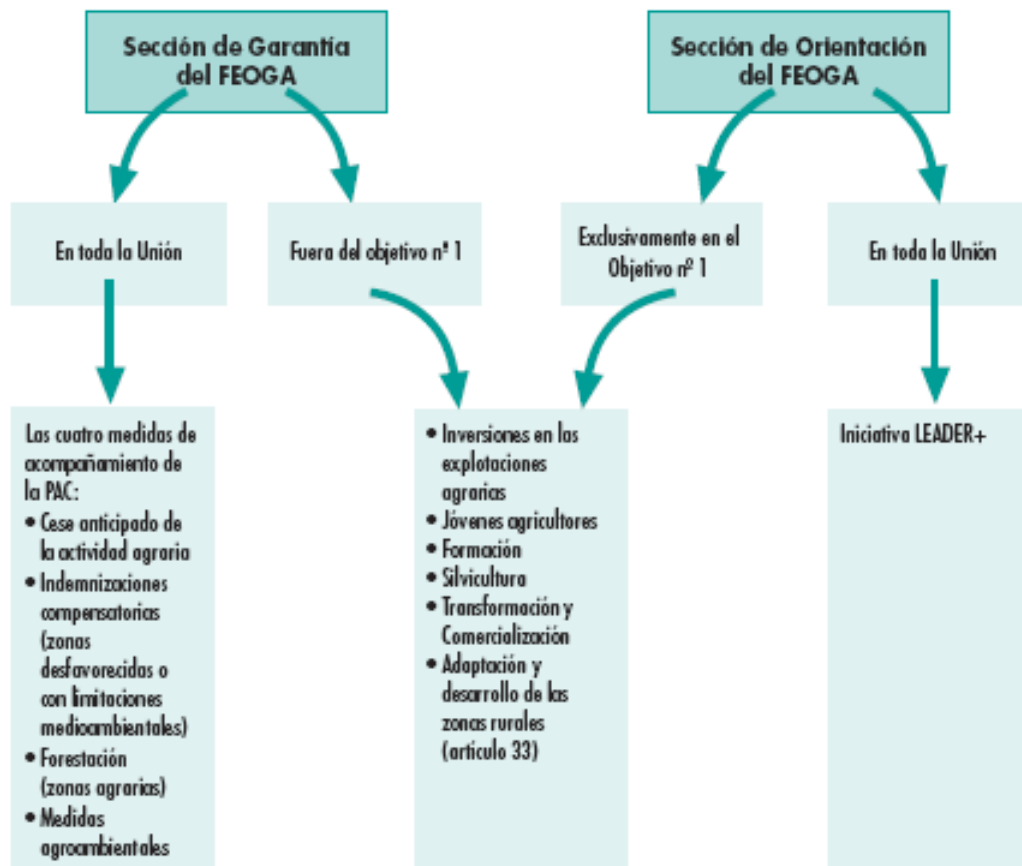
Sección de Garantía del FEOGA

Sección de Orientación del FEOGA

En toda la Unión

Fuera del objetivo nº 1

Exclusivamente en el Objetivo nº 1

En toda la Unión

Las cuatro medidas de acompañamiento de la PAC:
• Cese anticipado de la actividad agraria
• Indemnizaciones compensatorias (zonas desfavorecidas o con limitaciones medioambientales)
• Forestación (zonas agrarias)
• Medidas agroambientales

• Inversiones en las explotaciones agrarias
• Jóvenes agricultores
• Formación
• Silvicultura
• Transformación y Comercialización
• Adaptación y desarrollo de las zonas rurales (artículo 33)

Iniciativa LEADER+